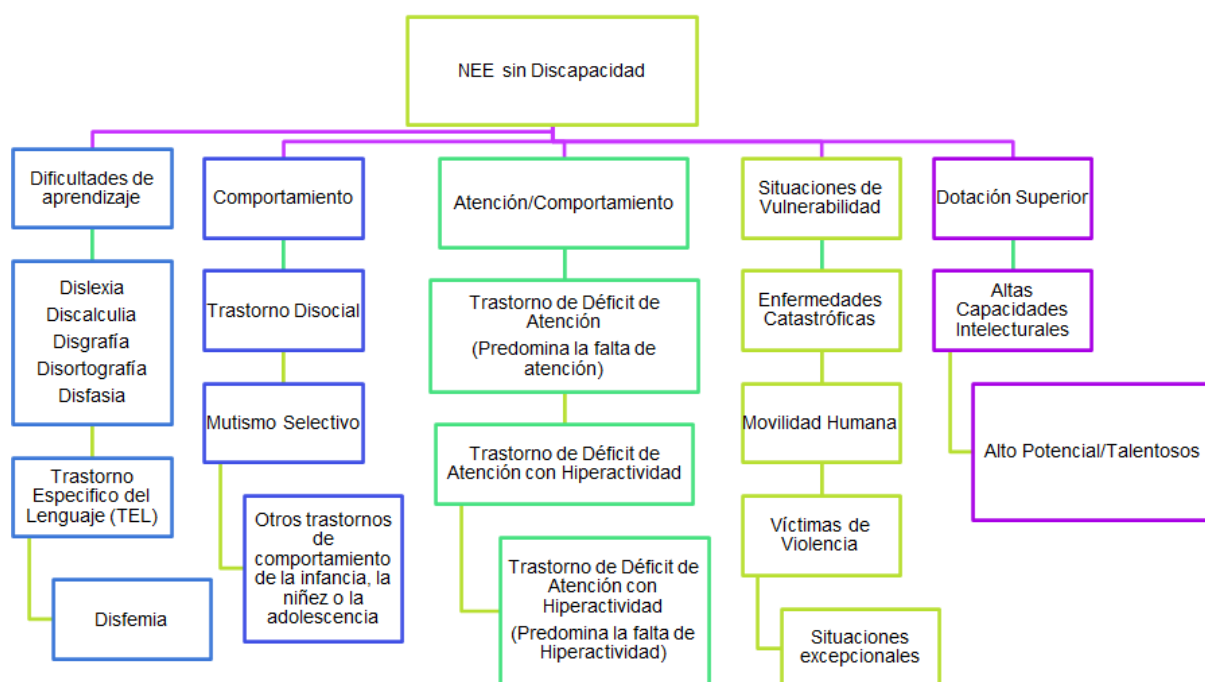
NEE sin Discapacidad

Dificultades de aprendizaje

Dislexia
Discalculia
Disgrafía
Disortografía
Disfasia

Trastorno Especifico del Lenguaje (TEL)

Disfemia

Comportamiento

Trastorno Disocial

Mutismo Selectivo

Otros trastornos de comportamiento de la infancia, la niñez o la adolescencia

Atención/Comportamiento

Trastorno de Déficit de Atención
(Predomina la falta de atención)

Trastorno de Déficit de Atención con Hiperactividad

Trastorno de Déficit de Atención con Hiperactividad
(Predomina la falta de Hiperactividad)

Situaciones de Vulnerabilidad

Enfermedades Catastróficas

Movilidad Humana

Víctimas de Violencia

Situaciones excepcionales

Dotación Superior

Altas Capacidades Intelecturales

Alto Potencial/Talentosos